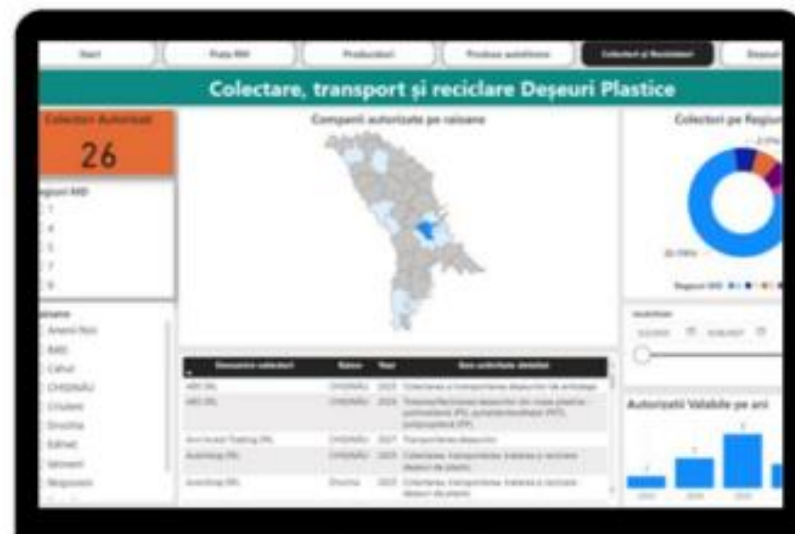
Start | Piata RAV | Producatori | Produse autohtone | Colectori și Reciclatori | Deșeuri

Colectare, transport și reciclare Deșeuri Plastice

Colectori Autorizati

26

Deșeuri RAD
1
4
5
7
9

Raioane
Anenii Noi
Bălți
Cahul
CHIȘINĂU
Criuleni
Drochia
Edineț
Ialoveni
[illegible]

Companii autorizate pe raioane

| Denumire colectori | Raion | Year | Gen activitate detaliat |
|---|---|---|---|
| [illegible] SRL | CHIȘINĂU | 2023 | Colectarea și transportarea deșeurilor de ambalaje |
| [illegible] SRL | CHIȘINĂU | 2023 | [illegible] |
| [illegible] Trading SRL | CHIȘINĂU | 2027 | Transportarea deșeurilor |
| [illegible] SRL | CHIȘINĂU | 2023 | Colectarea, transportarea, tratarea și reciclarea deșeuri de plastic |
| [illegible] SRL | Drochia | 2023 | Colectarea, transportarea, tratarea și reciclarea deșeuri de plastic |

Colectori pe Regiuni

Deșeuri RAD

Autorizati Valabile pe ani